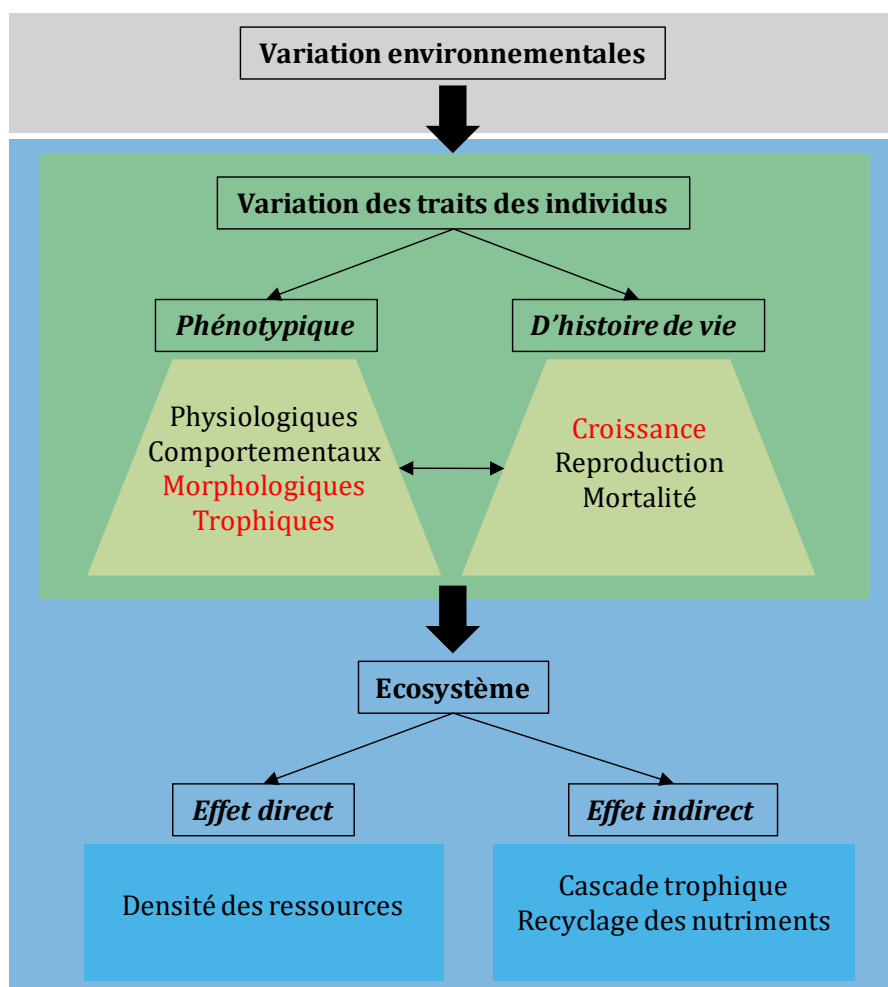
Variation environnementales

Variation des traits des individus

Phénotypique

D'histoire de vie

Physiologiques
Comportementaux
Morphologiques
Trophiques

Croissance
Reproduction
Mortalité

Ecosystème

Effet direct

Effet indirect

Densité des ressources

Cascade trophique
Recyclage des nutriments